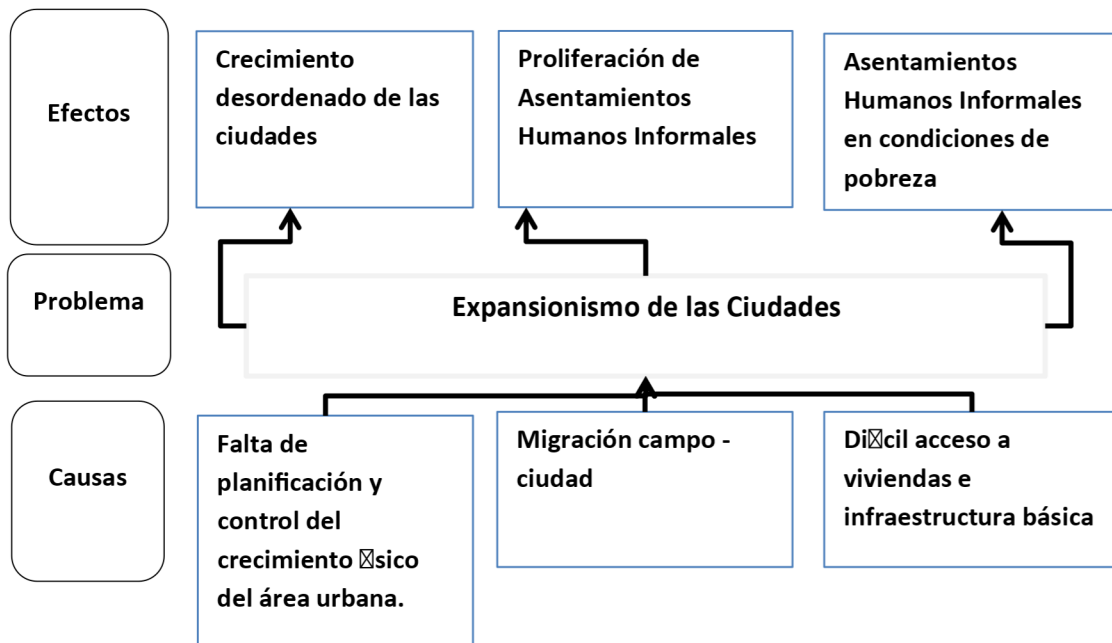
Efectos

Crecimiento desordenado de las ciudades

Proliferación de Asentamientos Humanos Informales

Asentamientos Humanos Informales en condiciones de pobreza

Problema

Expansionismo de las Ciudades

Causas

Falta de planificación y control del crecimiento ⊠sico del área urbana.

Migración campo - ciudad

Di⊠cil acceso a viviendas e infraestructura básica